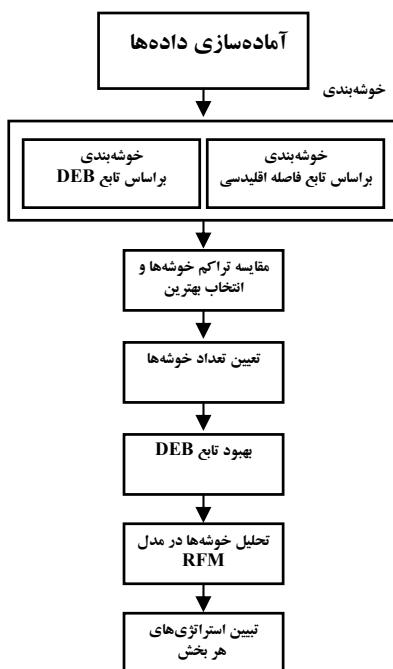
آماده‌سازی داده‌ها

خوشه‌بندی

خوشه‌بندی
براساس تابع فاصله اقلیدسی

خوشه‌بندی
براساس تابع DEB

مقایسه تراکم خوشه‌ها و انتخاب بهترین

تعیین تعداد خوشه‌ها

بهبود تابع DEB

تحلیل خوشه‌ها در مدل RFM

تبیین استراتژی‌های هر بخش